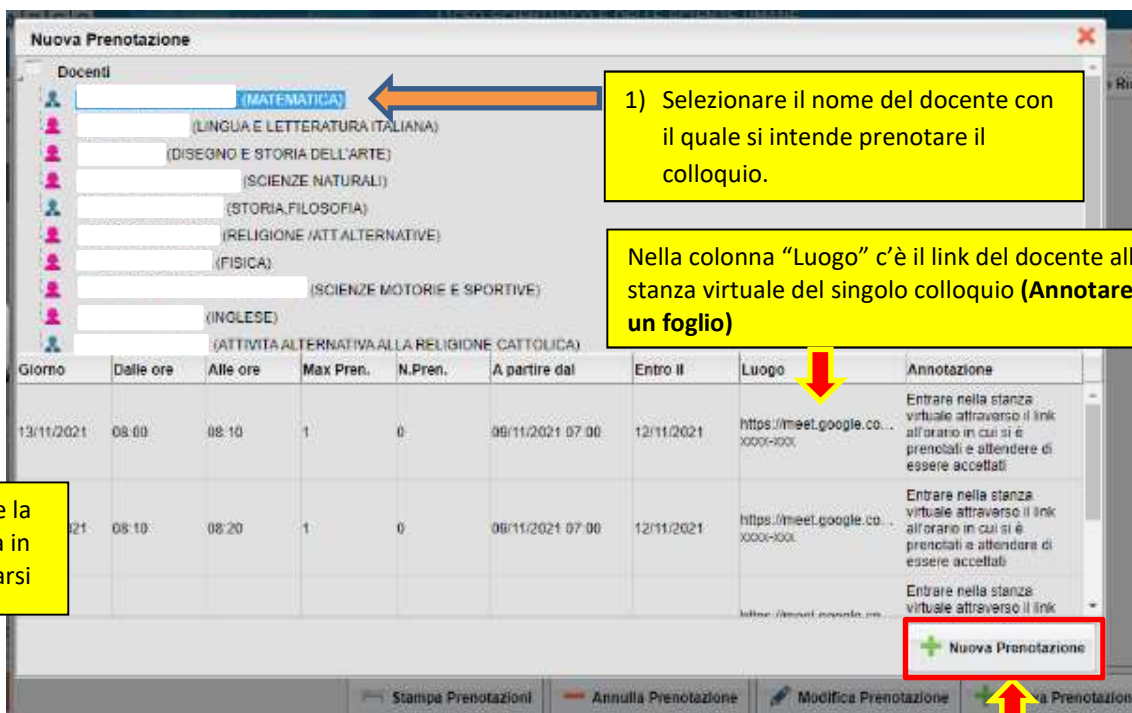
Nuova Prenotazione

Docenti

(MATEMATICA)

(LINGUA E LETTERATURA ITALIANA)

(DISEGNO E STORIA DELL'ARTE)

(SCIENZE NATURALI)

(STORIA,FILOSOFIA)

(RELIGIONE /ATT.ALTERNATIVE)

(FISICA)

(SCIENZE MOTORIE E SPORTIVE)

(INGLESE)

(ATTIVITA ALTERNATIVA ALLA RELIGIONE CATTOLICA)

1) Selezionare il nome del docente con il quale si intende prenotare il colloquio.

Nella colonna "Luogo" c'è il link del docente all stanza virtuale del singolo colloquio **(Annotare un foglio)**

| Giorno | Dalle ore | Alle ore | Max Pren. | N.Pren. | A partire dal | Entro il | Luogo | Annotazione |
|---|---|---|---|---|---|---|---|---|
| 13/11/2021 | 08:00 | 08:10 | 1 | 0 | 09/11/2021 07:00 | 12/11/2021 | https://meet.google.co... xxxx-xxx | Entrare nella stanza virtuale attraverso il link all'orario in cui si è prenotati e attendere di essere accettati |
| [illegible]21 | 08:10 | 08:20 | 1 | 0 | 09/11/2021 07:00 | 12/11/2021 | https://meet.google.co... xxxx-xxx | Entrare nella stanza virtuale attraverso il link all'orario in cui si è prenotati e attendere di essere accettati |
| | | | | | | | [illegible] | Entrare nella stanza virtuale attraverso il link |

e la
a in
arsi

Nuova Prenotazione

Stampa Prenotazioni
Annulla Prenotazione
Modifica Prenotazione
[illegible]a Prenotazion